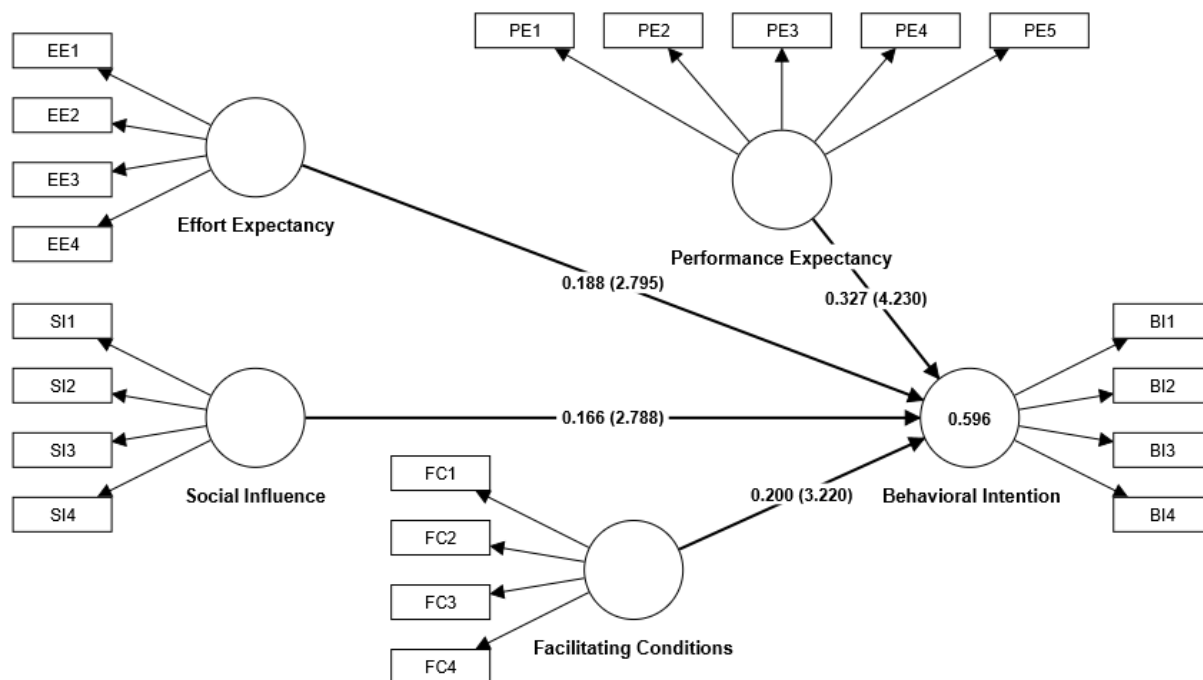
PE1
PE2
PE3
PE4
PE5

EE1
EE2
EE3
EE4

Effort Expectancy

Performance Expectancy

0.188 (2.795)

0.327 (4.230)

SI1
SI2
SI3
SI4

BI1
BI2
BI3
BI4

0.166 (2.788)

0.596

Social Influence

FC1
FC2
FC3
FC4

0.200 (3.220)

Behavioral Intention

Facilitating Conditions